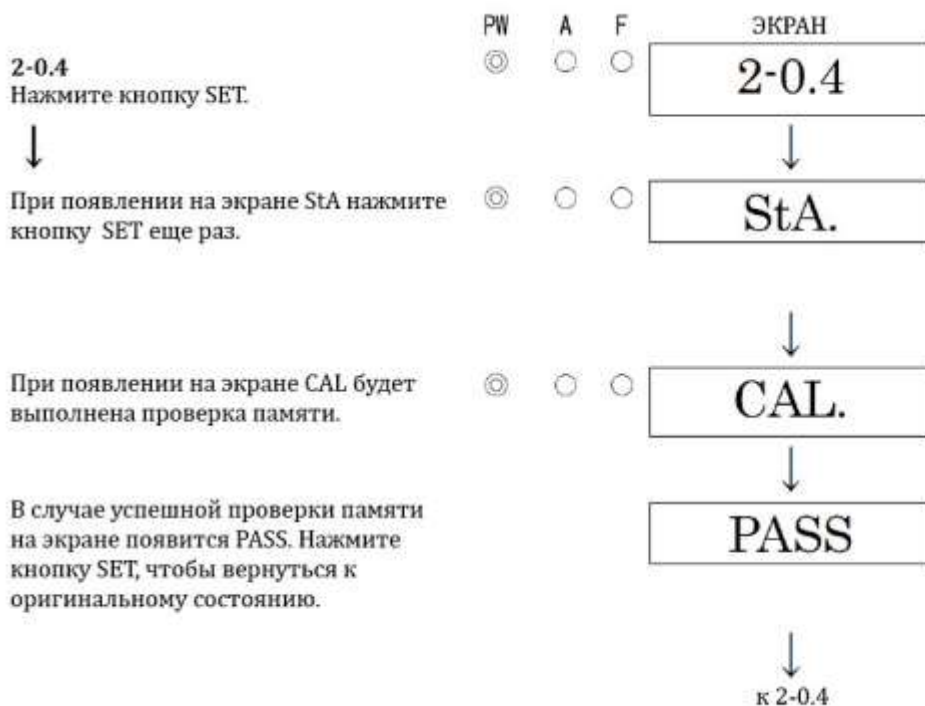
PW A F ЭКРАН

2-0.4
Нажмите кнопку SET.

2-0.4

При появлении на экране StA нажмите кнопку SET еще раз.

StA.

При появлении на экране CAL будет выполнена проверка памяти.

CAL.

В случае успешной проверки памяти на экране появится PASS. Нажмите кнопку SET, чтобы вернуться к оригинальному состоянию.

PASS

к 2-0.4